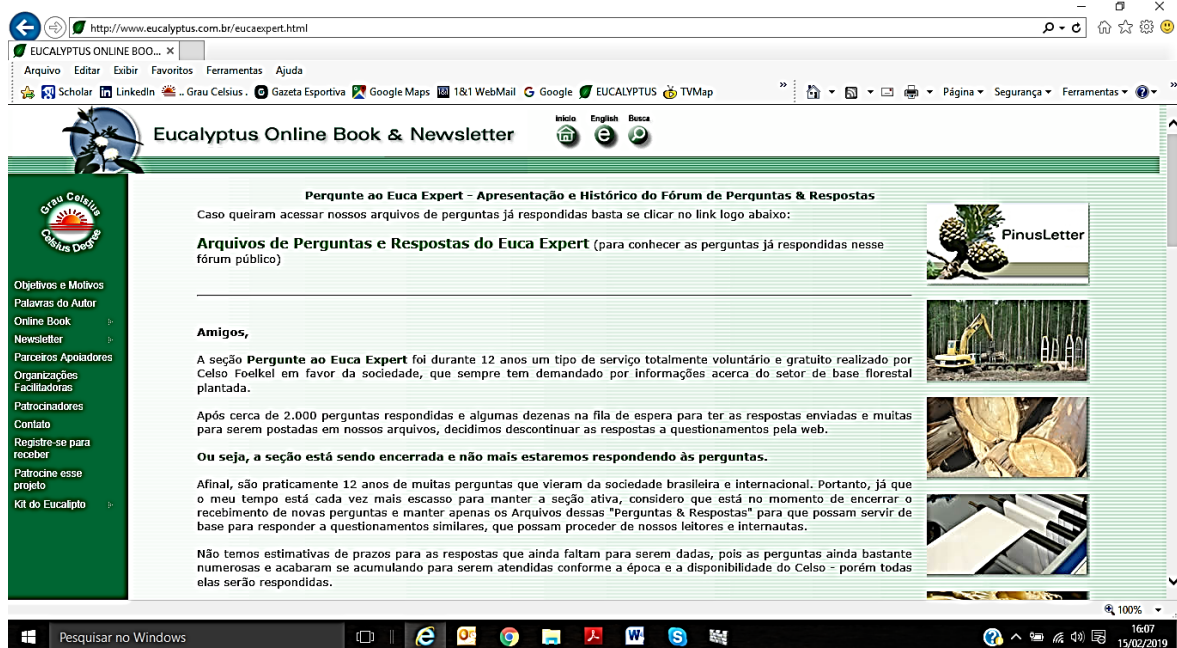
http://www.eucalyptus.com.br/eucaexpert.html

EUCALYPTUS ONLINE BOO... ×

Arquivo Editar Exibir Favoritos Ferramentas Ajuda

Scholar LinkedIn .. Grau Celsius . Gazeta Esportiva Google Maps 1&1 WebMail Google EUCALYPTUS TVMap

Página ▾ Segurança ▾ Ferramentas ▾

Eucalyptus Online Book & Newsletter

Início English Busca

Grau Celsius Celsius Degree

Objetivos e Motivos
Palavras do Autor
Online Book
Newsletter
Parceiros Apoiadores
Organizações Facilitadoras
Patrocinadores
Contato
Registre-se para receber
Patrocine esse projeto
Kit do Eucalipto

Pergunte ao Euca Expert - Apresentação e Histórico do Fórum de Perguntas & Respostas

Caso queiram acessar nossos arquivos de perguntas já respondidas basta se clicar no link logo abaixo:

Arquivos de Perguntas e Respostas do Euca Expert (para conhecer as perguntas já respondidas nesse fórum público)

PinusLetter

Amigos,

A seção Pergunte ao Euca Expert foi durante 12 anos um tipo de serviço totalmente voluntário e gratuito realizado por Celso Foelkel em favor da sociedade, que sempre tem demandado por informações acerca do setor de base florestal plantada.

Após cerca de 2.000 perguntas respondidas e algumas dezenas na fila de espera para ter as respostas enviadas e muitas para serem postadas em nossos arquivos, decidimos descontinuar as respostas a questionamentos pela web.

Ou seja, a seção está sendo encerrada e não mais estaremos respondendo às perguntas.

Afinal, são praticamente 12 anos de muitas perguntas que vieram da sociedade brasileira e internacional. Portanto, já que o meu tempo está cada vez mais escasso para manter a seção ativa, considero que está no momento de encerrar o recebimento de novas perguntas e manter apenas os Arquivos dessas "Perguntas & Respostas" para que possam servir de base para responder a questionamentos similares, que possam proceder de nossos leitores e internautas.

Não temos estimativas de prazos para as respostas que ainda faltam para serem dadas, pois as perguntas ainda bastante numerosas e acabaram se acumulando para serem atendidas conforme a época e a disponibilidade do Celso - porém todas elas serão respondidas.

100%

Pesquisar no Windows

16:07
15/02/2019